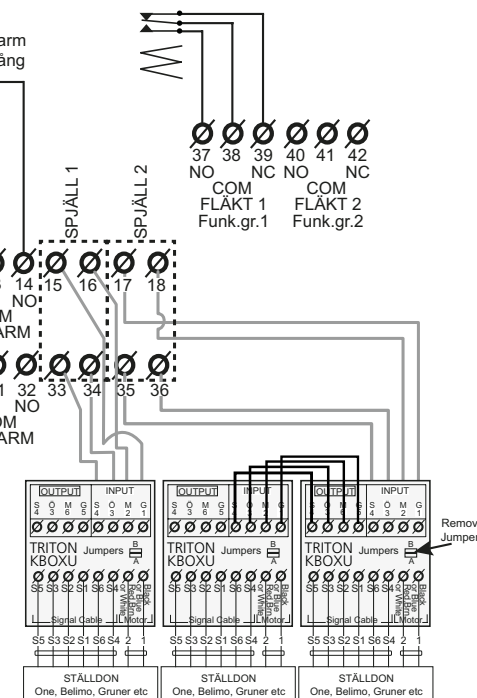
arm
ång

37 38 39 40 41 42
NO NC NO NC
COM
FLÄKT 1
Funk.gr.1
COM
FLÄKT 2
Funk.gr.2

SPJÄLL 1
SPJÄLL 2

14 15 16 17 18
NO
M
ARM

1 32 33 34 35 36
NO
OM
ARM

OUTPUT INPUT
S 4 Ö 3 M 6 G 5 S 4 Ö 3 M 2 G 1
TRITON KBOXU Jumpers B A
S5 S3 S2 S1 S6 S4 Black Red/Brn or White
Signal Cable L Motor
S5 S3 S2 S1 S6 S4 2 1
STÄLLDON
One, Belimo, Gruner etc

OUTPUT INPUT
S 4 Ö 3 M 6 G 5 S 4 Ö 3 M 2 G 1
TRITON KBOXU Jumpers B A
S5 S3 S2 S1 S6 S4 Black Red/Brn or White
Signal Cable L Motor
S5 S3 S2 S1 S6 S4 2 1
STÄLLDON
One, Belimo, Gruner etc

OUTPUT INPUT
S 4 Ö 3 M 6 G 5 S 4 Ö 3 M 2 G 1
TRITON KBOXU Jumpers B A
S5 S3 S2 S1 S6 S4 Black Red/Brn or White
Signal Cable L Motor
S5 S3 S2 S1 S6 S4 2 1
STÄLLDON
One, Belimo, Gruner etc

Remov
Jumper